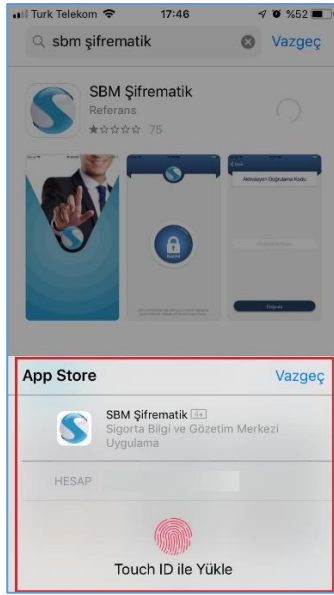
Turk Telekom 17:46 %52

sbm şifrematik Vazgeç

SBM Şifrematik
Referans
75

Aktivasyon Doğrulama Kodu

App Store Vazgeç

SBM Şifrematik 4+
Sigorta Bilgi ve Gözetim Merkezi
Uygulama

HESAP

Touch ID ile Yükle